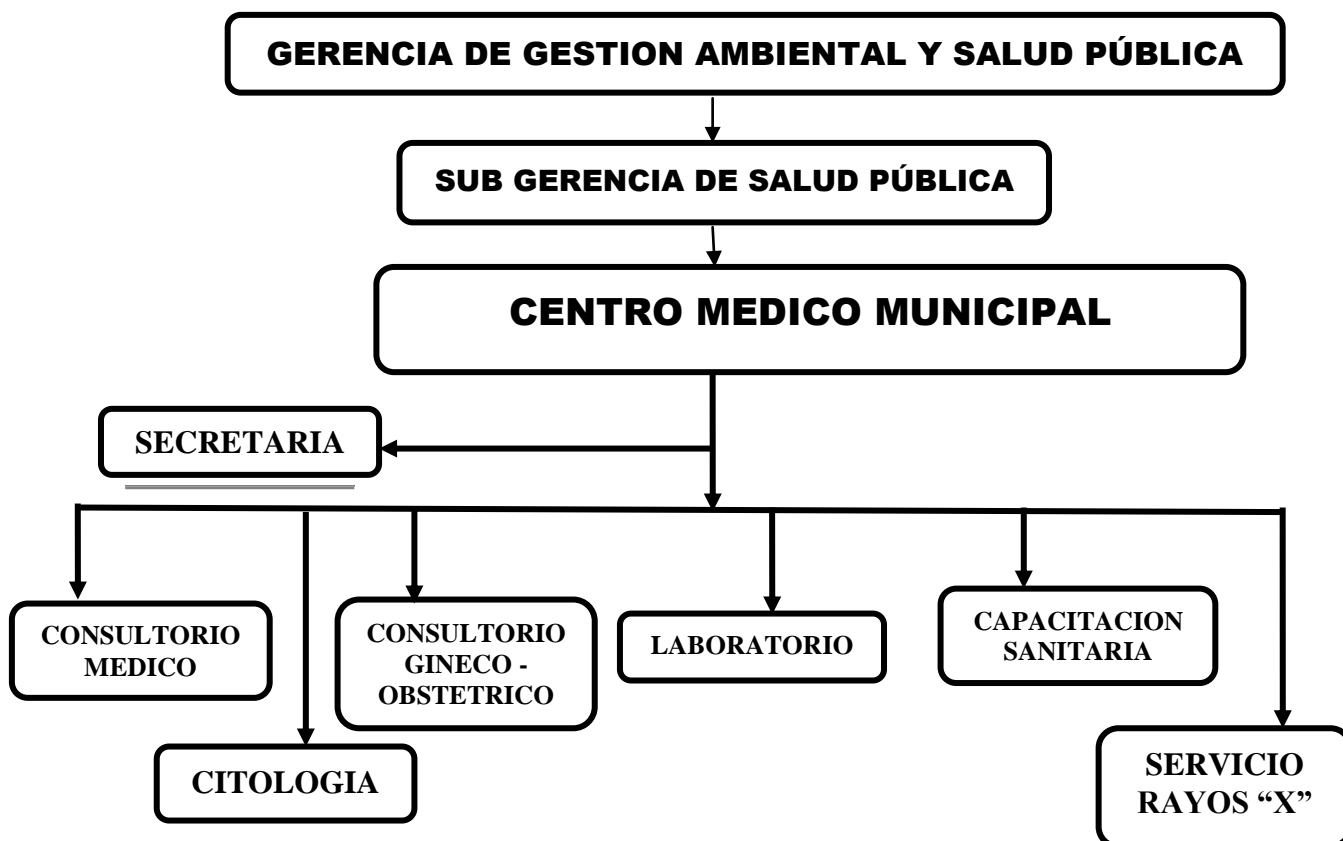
GERENCIA DE GESTION AMBIENTAL Y SALUD PÚBLICA

SUB GERENCIA DE SALUD PÚBLICA

CENTRO MEDICO MUNICIPAL

SECRETARIA

CONSULTORIO MEDICO

CONSULTORIO GINECO - OBSTETRICO

LABORATORIO

CAPACITACION SANITARIA

CITOLOGIA

SERVICIO RAYOS “X”